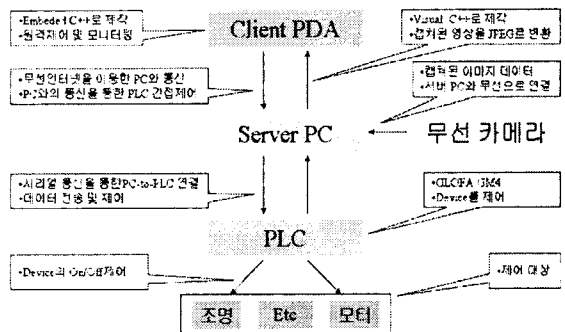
•Embeded C++로 제작
•원격제어 및 모니터링

Client PDA

•Visual C++로 제작
•캡처된 영상을 JPEG로 변환

•무선인터넷을 이용한 PC와 통신
•PC와의 통신을 통한 PLC 간접제어

•캡처된 이미지 데이터
•서버 PC와 무선으로 연결

Server PC

무선 카메라

•시리얼 통신을 통한PC-to-PLC 연결
•데이터 전송 및 제어

•GLOFA GM4
•Device를 제어

PLC

•Device의 On/Off제어

•제어 대상

조명

Etc

모터